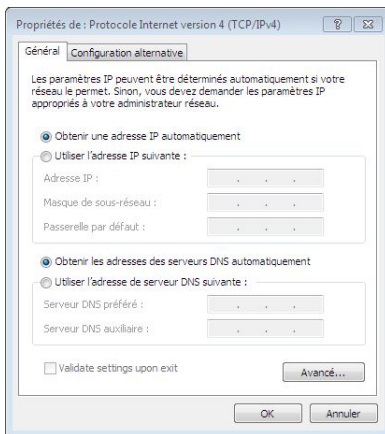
Propriétés de : Protocole Internet version 4 (TCP/IPv4)

?

Général

Configuration alternative

Les paramètres IP peuvent être déterminés automatiquement si votre réseau le permet. Sinon, vous devez demander les paramètres IP appropriés à votre administrateur réseau.

Obtenir une adresse IP automatiquement

Utiliser l'adresse IP suivante :

Adresse IP :

Masque de sous-réseau :

Passerelle par défaut :

Obtenir les adresses des serveurs DNS automatiquement

Utiliser l'adresse de serveur DNS suivante :

Serveur DNS préféré :

Serveur DNS auxiliaire :

Validate settings upon exit

Avancé...

OK

Annuler